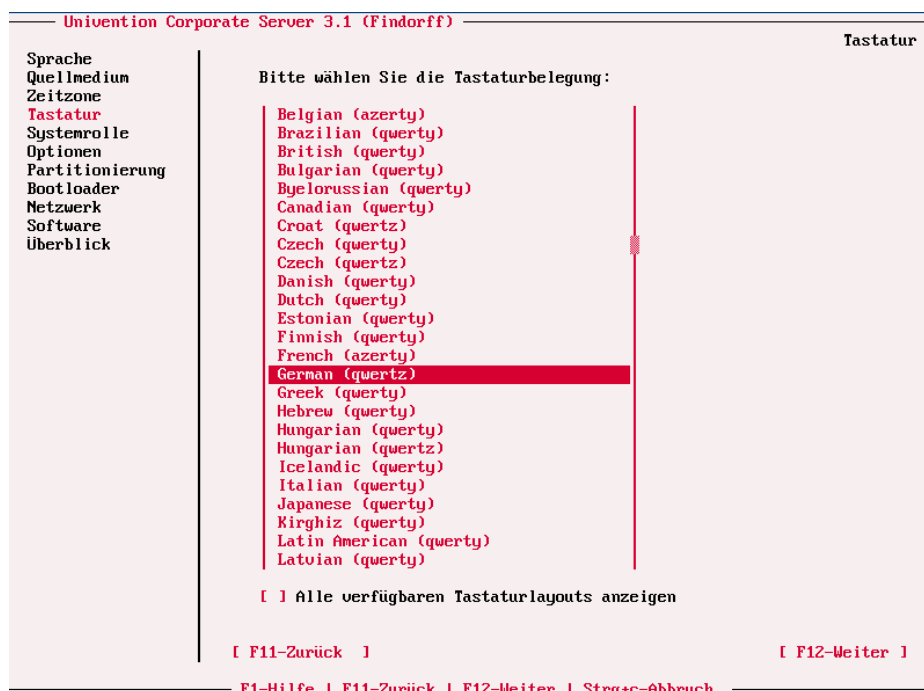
Univention Corporate Server 3.1 (Findorff)

Tastatur

Sprache
Quellmedium
Zeitzone
Tastatur
Systemrolle
Optionen
Partitionierung
Bootloader
Netzwerk
Software
Überblick

Bitte wählen Sie die Tastaturbelegung:

Belgian (azerty)
Brazilian (qwerty)
British (qwerty)
Bulgarian (qwerty)
Byelorussian (qwerty)
Canadian (qwerty)
Croat (qwertz)
Czech (qwerty)
Czech (qwertz)
Danish (qwerty)
Dutch (qwerty)
Estonian (qwerty)
Finnish (qwerty)
French (azerty)
German (qwertz)
Greek (qwerty)
Hebrew (qwerty)
Hungarian (qwerty)
Hungarian (qwertz)
Icelandic (qwerty)
Italian (qwerty)
Japanese (qwerty)
Kirghiz (qwerty)
Latin American (qwerty)
Latvian (qwerty)

[ ] Alle verfügbaren Tastaturlayouts anzeigen

[ F11-Zurück ]

[ F12-Weiter ]

F1-Hilfe | F11-Zurück | F12-Weiter | Strg+c-Abbruch